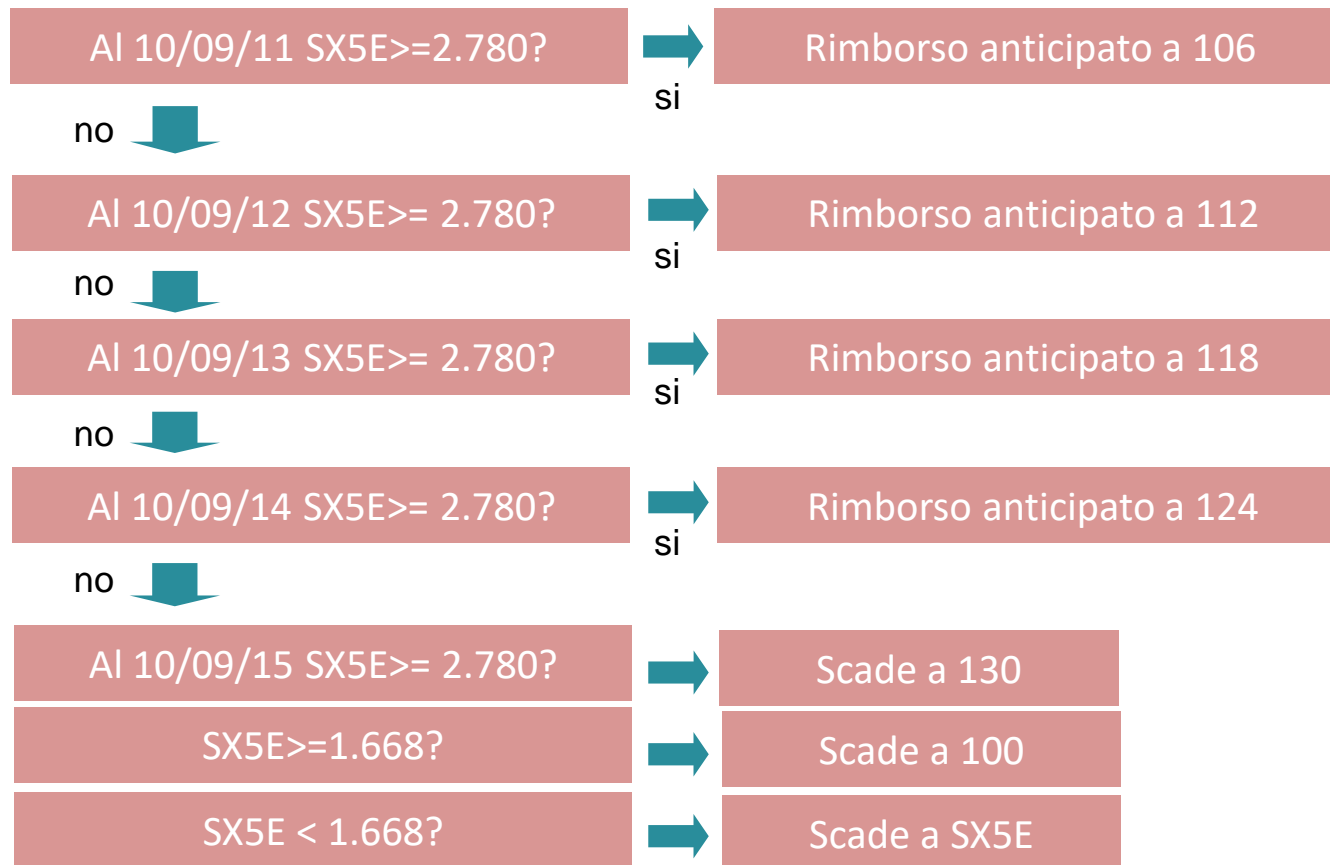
Al 10/09/11 SX5E>=2.780?

si

Rimborso anticipato a 106

no

Al 10/09/12 SX5E>= 2.780?

si

Rimborso anticipato a 112

no

Al 10/09/13 SX5E>= 2.780?

si

Rimborso anticipato a 118

no

Al 10/09/14 SX5E>= 2.780?

si

Rimborso anticipato a 124

no

Al 10/09/15 SX5E>= 2.780?

Scade a 130

SX5E>=1.668?

Scade a 100

SX5E < 1.668?

Scade a SX5E